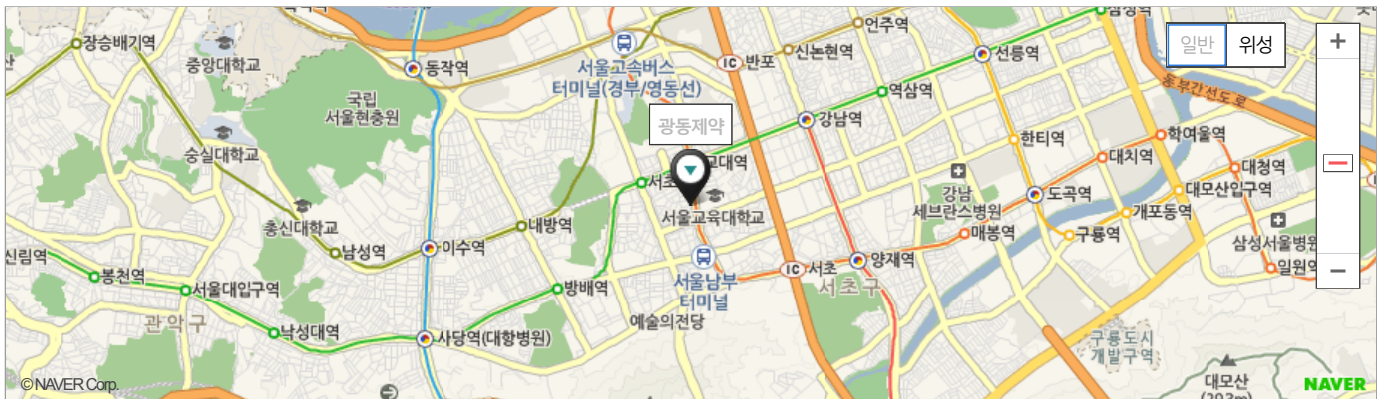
장승배기역
중앙대학교
동작역
서울고속버스 터미널(경부/영동선)
IC 반포
신논현역
언주역
선릉역
일반
위성
+
국립 서울현충원
숭실대학교
광동제약
교대역
서초
역삼역
강남역
한티역
대치역
학여울역
대청역
대모산입구역
봉은사로
총신대학교
남성역
이수역
내방역
서울교육대학교
강남 세브란스병원
도곡역
매봉역
개포동역
구룡역
삼성서울병원
일원역
신림역
봉천역
서울대입구역
관악구
낙성대역
사당역(대향병원)
방배역
서울남부 터미널
예술의전당
IC 서초
양재역
서초구
구룡도시 개발구역
대모산 (293m)
−
© NAVER Corp.
NAVER